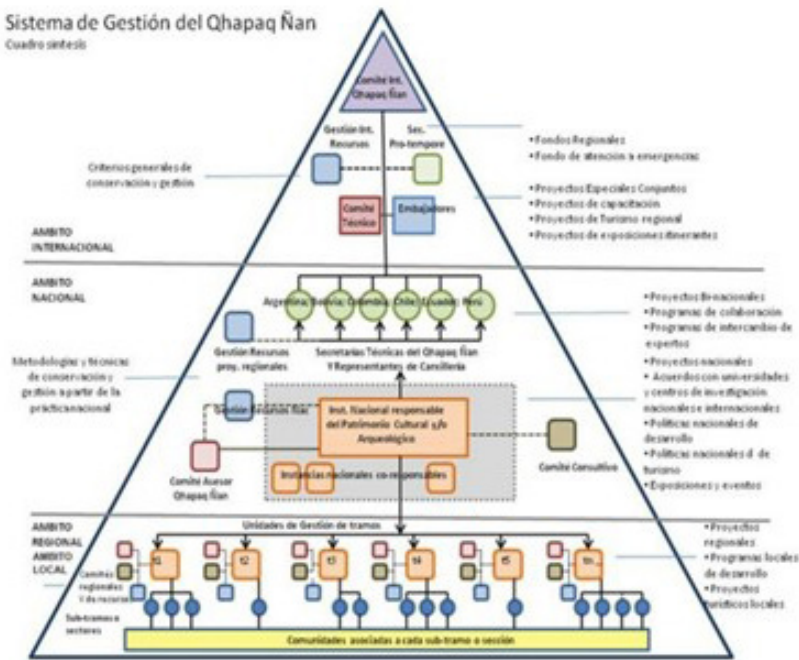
Sistema de Gestión del Qhapaq Ñan
Cuadro síntesis

Comité Int. Qhapaq Ñan

Gestión Int. Recursos

Sec. Pro-tempore

• Fondos Regionales
• Fondo de atención a emergencias

Criterios generales de conservación y gestión

Comité Técnico

Embajadores

• Proyectos Especiales Conjuntos
• Proyectos de capacitación
• Proyectos de Turismo regional
• Proyectos de exposiciones itinerantes

AMBITO INTERNACIONAL

AMBITO NACIONAL

Argentina Bolivia Colombia Chile Ecuador Perú

• Proyectos Binacionales
• Programas de colaboración
• Programas de intercambio de expertos
• Proyectos nacionales
• Acuerdos con universidades y centros de investigación nacionales e internacionales
• Políticas nacionales de desarrollo
• Políticas nacionales d de turismo
• Exposiciones y eventos

Gestión Recursos proy. regionales

Secretarías Técnicas del Qhapaq Ñan Y Representantes de Cancillería

Metodologías y técnicas de conservación y gestión a partir de la práctica nacional

Gestión Recursos Nac

Inst. Nacional responsable del Patrimonio Cultural y/o Arqueológico

Instancias nacionales co-responsables

Comité Consultivo

Comité Asesor Qhapaq Ñan

AMBITO REGIONAL
AMBITO LOCAL

Unidades de Gestión de tramos

t1 t2 t3 t4 t5 tn

• Proyectos regionales
• Programas locales de desarrollo
• Proyectos turísticos locales

Comités regionales y de recursos

Sub-tramos o sectores

Comunidades asociadas a cada sub-tramo o sección